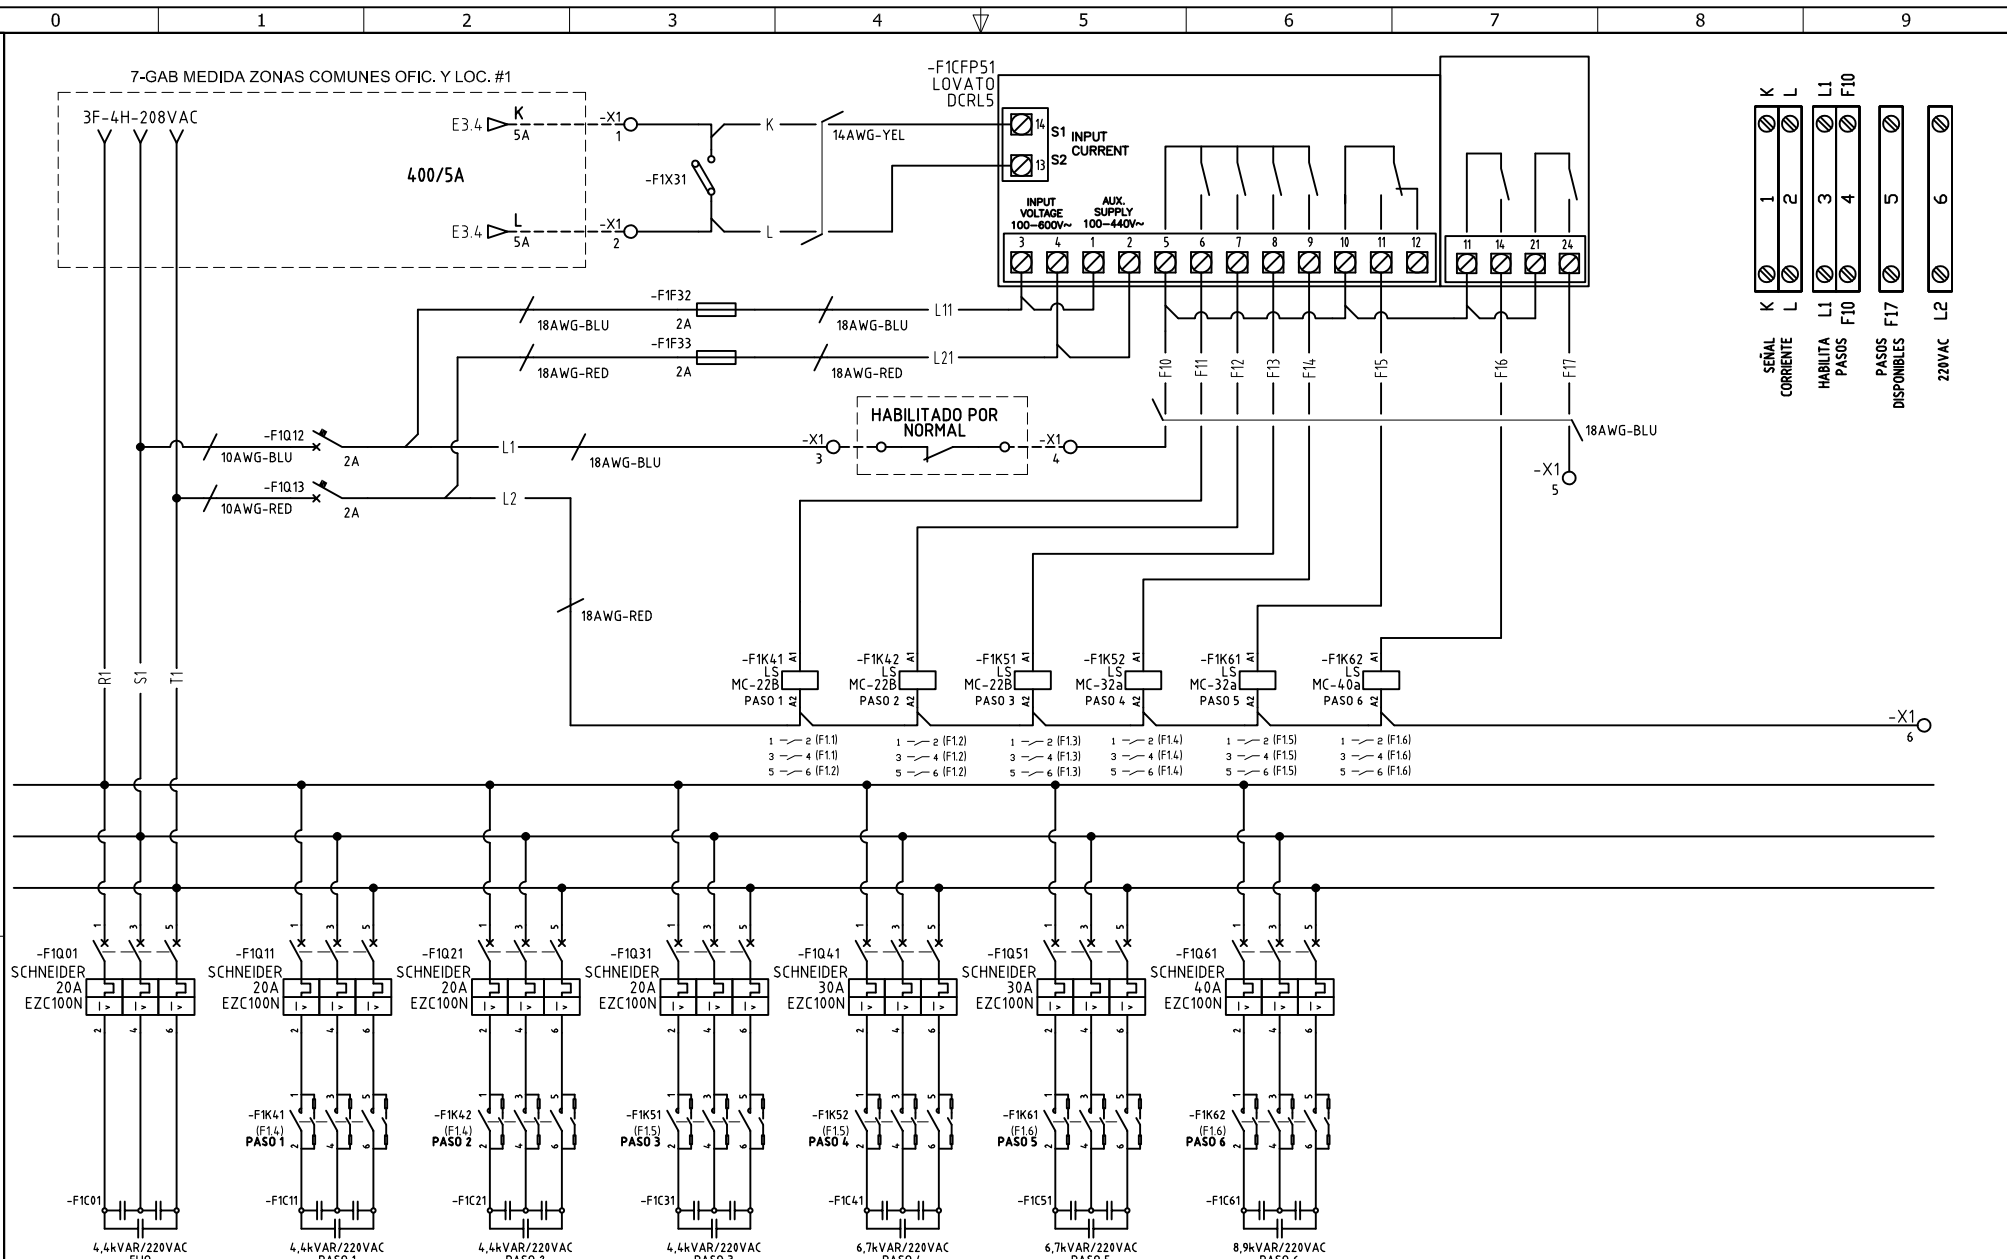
0 1 2 3 4 5 6 7 8 9

7-GAB MEDIDA ZONAS COMUNES OFIC. Y LOC. #1

3F-4H-208VAC

E3.4 K 5A
-X1 1
E3.4 L 5A
-X1 2

400/5A

-F1X31

K
L

14AWG-YEL

-F1CFP51
LOVATO
DCRL5

14 S1 INPUT CURRENT
13 S2

INPUT VOLTAGE 100—600V~
AUX. SUPPLY 100—440V~

3 4 1 2 5 6 7 8 9 10 11 12
11 14 21 24

K L L1 F10
1 2 3 4 5 6
K L L1 F10 F17 L2
SEÑAL CORRIENTE
HABILITA PASOS
PASOS DISPONIBLES
220VAC

-F1F32
18AWG-BLU
2A
18AWG-BLU
L11

-F1F33
18AWG-RED
2A
18AWG-RED
L21

F10 F11 F12 F13 F14 F15 F16 F17

HABILITADO POR NORMAL

-F1Q12
10AWG-BLU
2A
L1
18AWG-BLU
-X1 3
-X1 4

18AWG-BLU
-X1 5

-F1Q13
10AWG-RED
2A
L2

18AWG-RED

R1 S1 T1

-F1K41 LS MC-22B PASO 1 A1 A2
-F1K42 LS MC-22B PASO 2 A1 A2
-F1K51 LS MC-22B PASO 3 A1 A2
-F1K52 LS MC-32a PASO 4 A1 A2
-F1K61 LS MC-32a PASO 5 A1 A2
-F1K62 LS MC-40a PASO 6 A1 A2

-X1 6

1 2 (F1.1) 3 4 (F1.1) 5 6 (F1.2)
1 2 (F1.2) 3 4 (F1.2) 5 6 (F1.2)
1 2 (F1.3) 3 4 (F1.3) 5 6 (F1.3)
1 2 (F1.4) 3 4 (F1.4) 5 6 (F1.4)
1 2 (F1.5) 3 4 (F1.5) 5 6 (F1.5)
1 2 (F1.6) 3 4 (F1.6) 5 6 (F1.6)

-F1Q01 SCHNEIDER 20A EZC100N
-F1Q11 SCHNEIDER 20A EZC100N
-F1Q21 SCHNEIDER 20A EZC100N
-F1Q31 SCHNEIDER 20A EZC100N
-F1Q41 SCHNEIDER 30A EZC100N
-F1Q51 SCHNEIDER 30A EZC100N
-F1Q61 SCHNEIDER 40A EZC100N

-F1K41 (F1.4) PASO 1
-F1K42 (F1.4) PASO 2
-F1K51 (F1.5) PASO 3
-F1K52 (F1.5) PASO 4
-F1K61 (F1.6) PASO 5
-F1K62 (F1.6) PASO 6

-F1C01 4,4kVAR/220VAC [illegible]
-F1C11 4,4kVAR/220VAC PASO 1
-F1C21 4,4kVAR/220VAC PASO 2
-F1C31 4,4kVAR/220VAC PASO 3
-F1C41 6,7kVAR/220VAC PASO 4
-F1C51 6,7kVAR/220VAC PASO 5
-F1C61 8,9kVAR/220VAC PASO 6